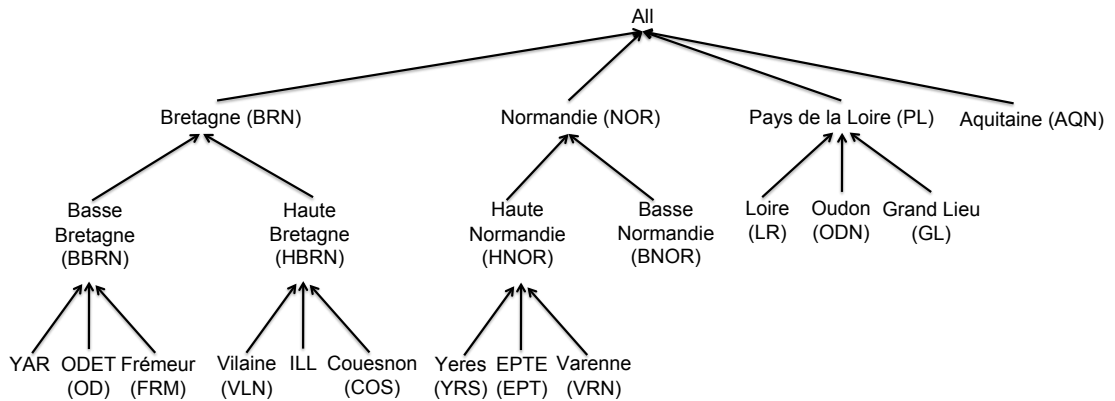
All

Bretagne (BRN)

Normandie (NOR)

Pays de la Loire (PL)

Aquitaine (AQN)

Basse Bretagne (BBRN)

Haute Bretagne (HBRN)

Haute Normandie (HNOR)

Basse Normandie (BNOR)

Loire (LR)

Oudon (ODN)

Grand Lieu (GL)

YAR

ODET (OD)

Frémeur (FRM)

Vilaine (VLN)

ILL

Couesnon (COS)

Yeres (YRS)

EPTE (EPT)

Varenne (VRN)